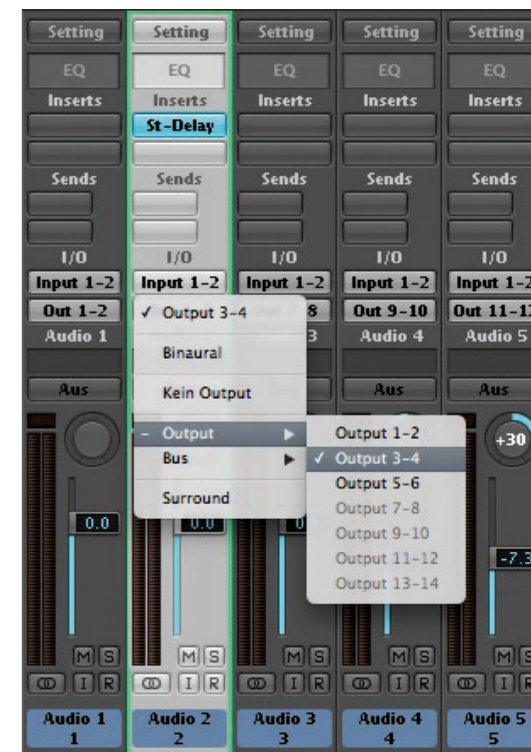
Setting Setting Setting Setting Setting

EQ EQ EQ EQ EQ

Inserts Inserts Inserts Inserts Inserts

St-Delay

Sends Sends Sends Sends Sends

I/O I/O I/O I/O I/O

Input 1-2 Input 1-2 Input 1-2 Input 1-2 Input 1-2

Out 1-2 8 Out 9-10 Out 11-1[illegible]

Audio 1 3 Audio 4 Audio 5

✓ Output 3-4

Binaural

Kein Output

- Output ▶

Bus ▶

Surround

Output 1-2

✓ Output 3-4

Output 5-6

Output 7-8

Output 9-10

Output 11-12

Output 13-14

Aus Aus Aus

+30

0.0 0.0 -7.3

M S M S M S M S M S

I R I R I R I R I R

Audio 1 1 Audio 2 2 Audio 3 3 Audio 4 4 Audio 5 5